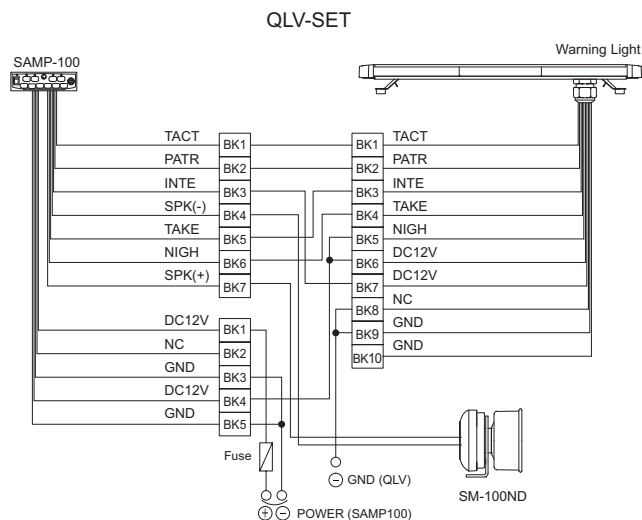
QLV-SET

SAMP-100

Warning Light

TACT
PATR
INTE
SPK(-)
TAKE
NIGH
SPK(+)

BK1
BK2
BK3
BK4
BK5
BK6
BK7

BK1
BK2
BK3
BK4
BK5
BK6
BK7
BK8
BK9
BK10

TACT
PATR
INTE
TAKE
NIGH
DC12V
DC12V
NC
GND
GND

DC12V
NC
GND
DC12V
GND

BK1
BK2
BK3
BK4
BK5

Fuse

⊖ GND (QLV)

SM-100ND

⊕ ⊖ POWER (SAMP100)